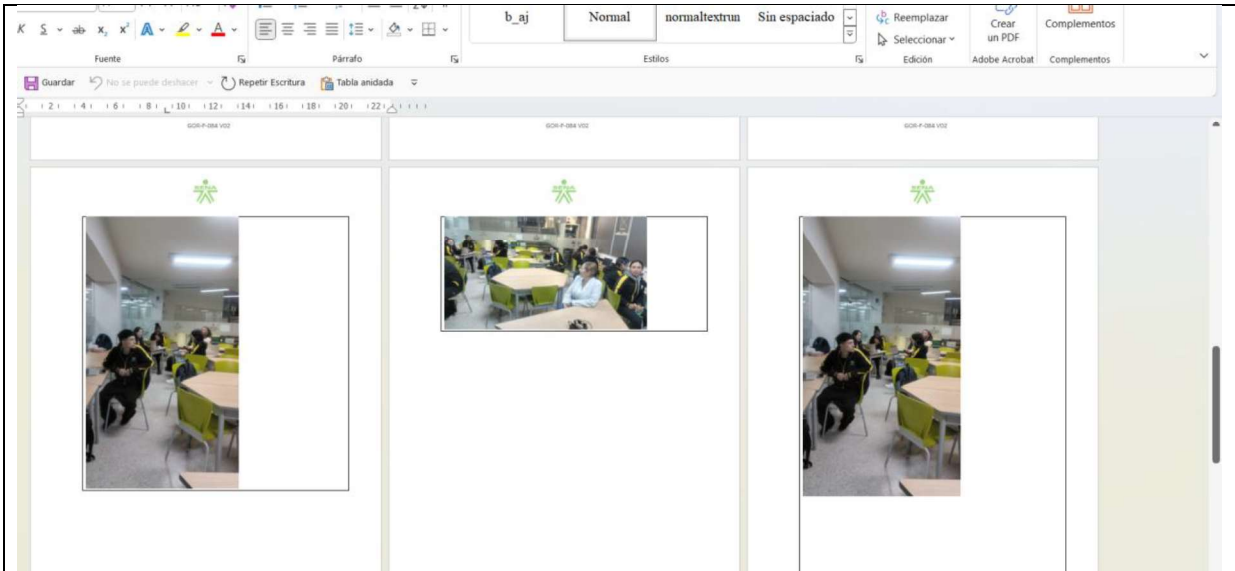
K S ab x, x² A
Fuente
Párrafo
b_aj
Normal
normaltextrun
Sin espaciado
Estilos
Reemplazar
Seleccionar
Edición
Crear un PDF
Adobe Acrobat
Complementos
Complementos
Guardar
No se puede deshacer
Repetir Escritura
Tabla anidada
2 4 6 8 10 12 14 16 18 20 22
GOR-F-084 V02
GOR-F-084 V02
GOR-F-084 V02